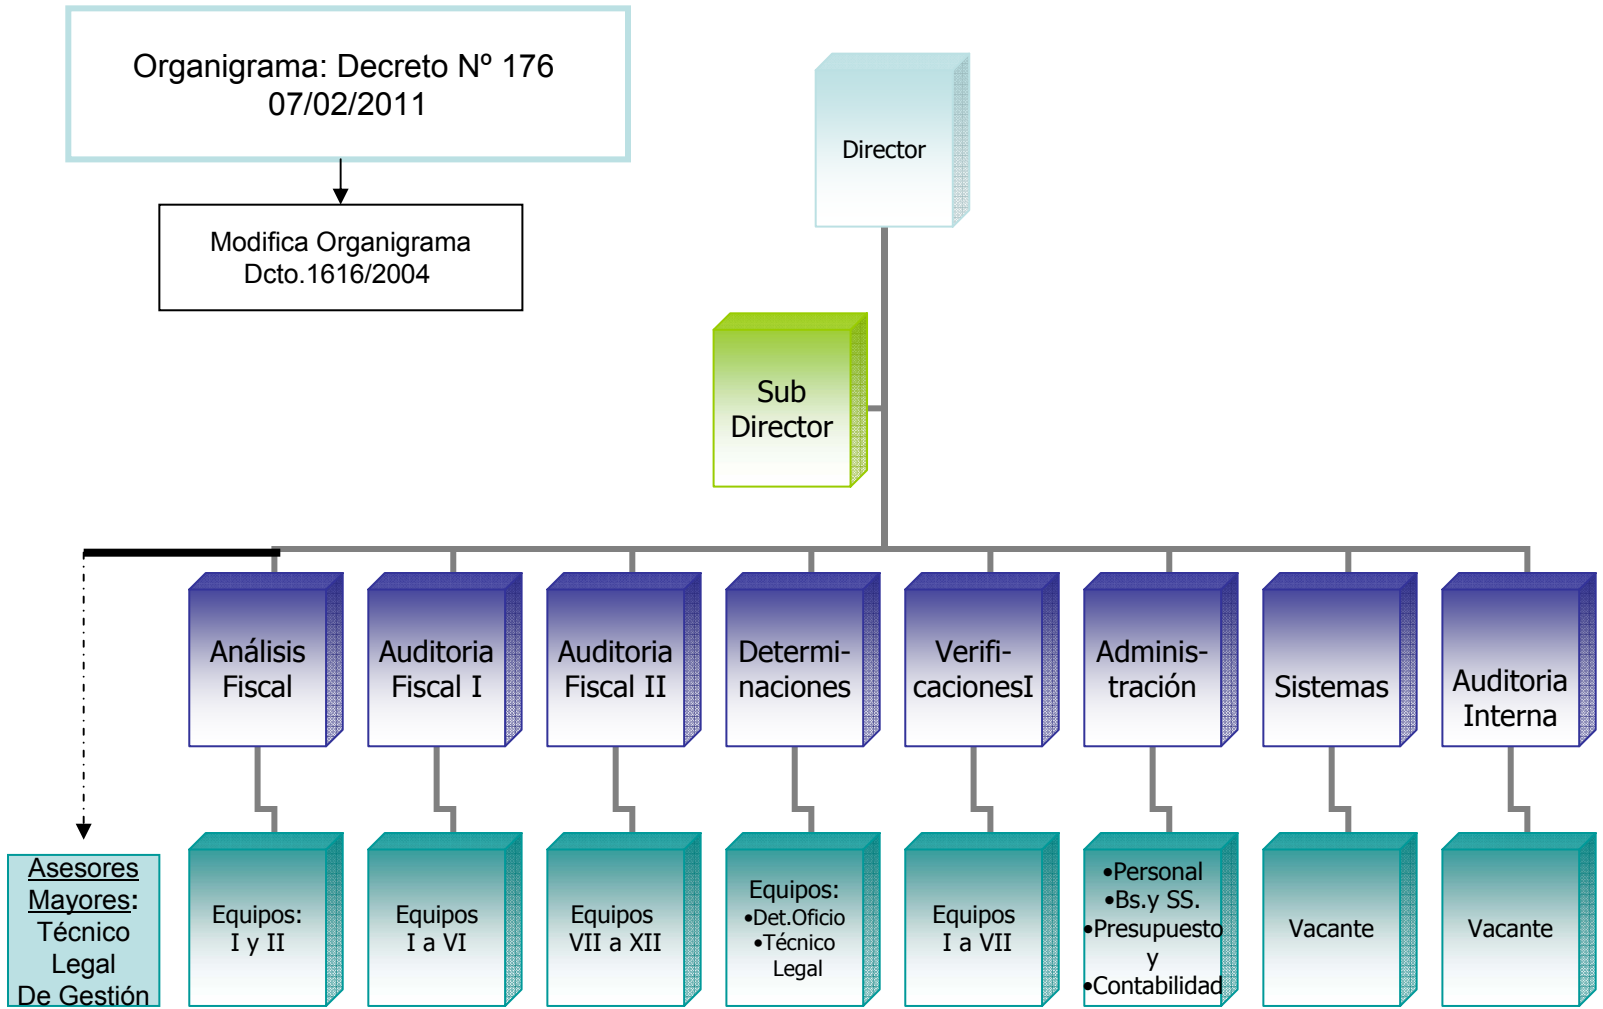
Organigrama: Decreto Nº 176
07/02/2011

Modifica Organigrama
Dcto.1616/2004

Director

Sub
Director

Análisis
Fiscal

Auditoria
Fiscal I

Auditoria
Fiscal II

Determi-
naciones

Verifi-
cacionesI

Adminis-
tración

Sistemas

Auditoria
Interna

Asesores
Mayores:
Técnico
Legal
De Gestión

Equipos:
I y II

Equipos
I a VI

Equipos
VII a XII

Equipos:
•Det.Oficio
•Técnico
Legal

Equipos
I a VII

•Personal
•Bs.y SS.
•Presupuesto
y
•Contabilidad

Vacante

Vacante